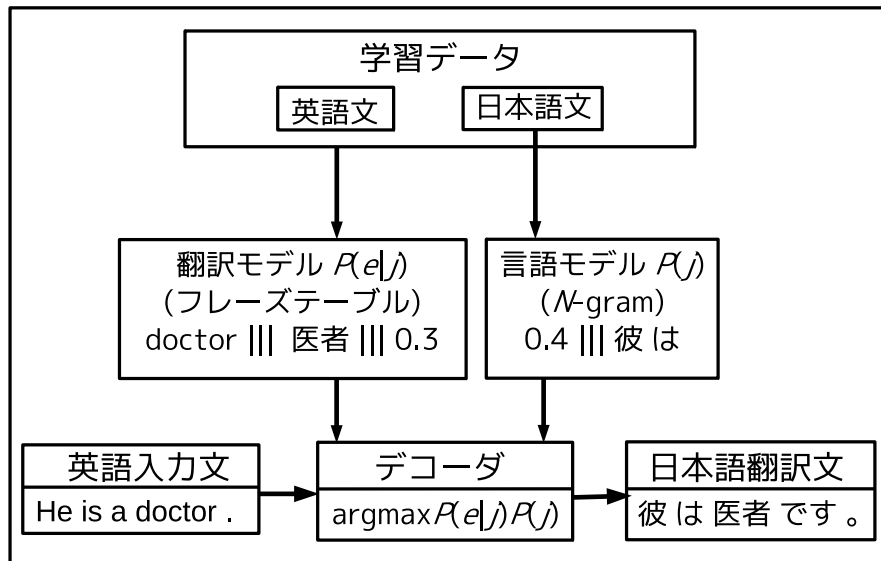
学習データ

英語文

日本語文

翻訳モデル $P(e|j)$
(フレーズテーブル)
doctor ||| 医者 ||| 0.3

言語モデル $P(j)$
($N$-gram)
0.4 ||| 彼 は

英語入力文

He is a doctor .

デコーダ

$\text{argmax} P(e|j)P(j)$

日本語翻訳文

彼 は 医者 です 。